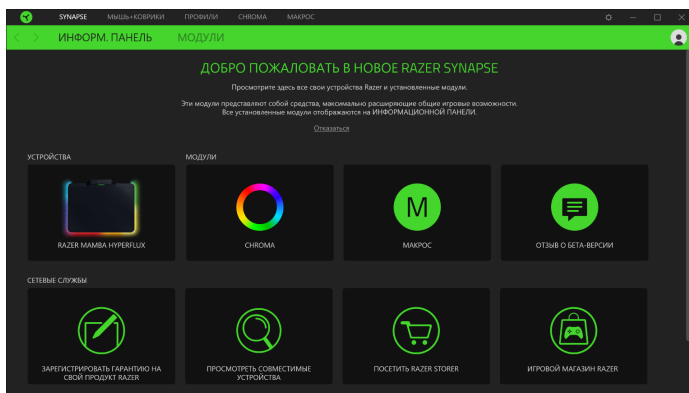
SYNAPSE МЫШЬ+КОВРИКИ ПРОФИЛИ CHROMA МАКРОС

ИНФОРМ. ПАНЕЛЬ МОДУЛИ

ДОБРО ПОЖАЛОВАТЬ В НОВОЕ RAZER SYNAPSE

Просмотрите здесь все свои устройства Razer и установленные модули.

Эти модули представляют собой средства, максимально расширяющие общие игровые возможности. Все установленные модули отображаются на ИНФОРМАЦИОННОЙ ПАНЕЛИ.

Отказаться

УСТРОЙСТВА

МОДУЛИ

RAZER MAMBA HYPERFLUX

CHROMA

M

МАКРОС

ОТЗЫВ О БЕТА-ВЕРСИИ

СЕТЕВЫЕ СЛУЖБЫ

ЗАРЕГИСТРИРОВАТЬ ГАРАНТИЮ НА СВОЙ ПРОДУКТ RAZER

ПРОСМОТРЕТЬ СОВМЕСТИМЫЕ УСТРОЙСТВА

ПОСЕТИТЬ RAZER STORER

ИГРОВОЙ МАГАЗИН RAZER